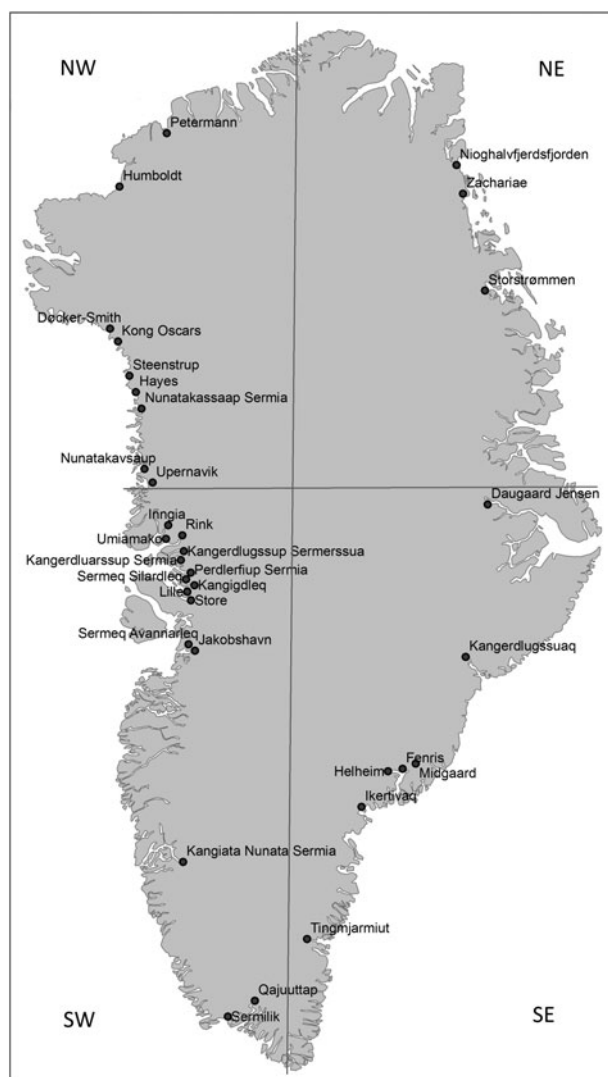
NW

NE

Petermann

Humboldt

Nioghalvfjerdsfjorden

Zachariae

Storstrømmen

Docker-Smith

Kong Oscars

Steenstrup

Hayes

Nunatakassaap Sermia

Nunatakavsaup

Upernavik

Daugaard Jensen

Inngia

Rink

Umiamako

Kangerdlugssup Sermerssua

Kangerdluarssup Sermia

Perdlerfiup Sermia

Sermeq Silardleq

Kangigdleq

Lille

Store

Sermeq Avannarleq

Jakobshavn

Kangerdlugssuaq

Fenris

Helheim

Midgaard

Ikertivaq

Kangiata Nunata Sermia

Tingmjarmiut

Qajuuttap

Sermilik

SW

SE